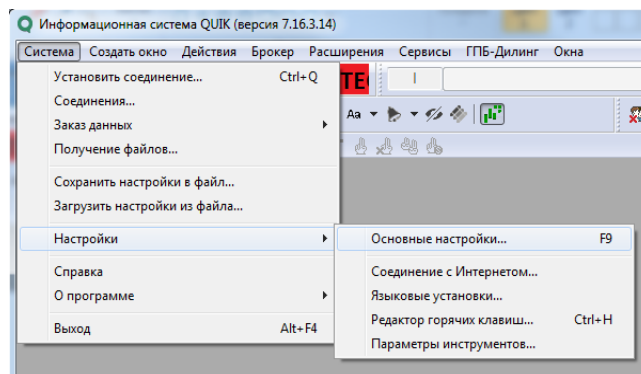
Информационная система QUIK (версия 7.16.3.14)

Система Создать окно Действия Брокер Расширения Сервисы ГПБ-Дилинг Окна

Установить соединение... Ctrl+Q
Соединения...
Заказ данных
Получение файлов...
Сохранить настройки в файл...
Загрузить настройки из файла...
Настройки
Справка
О программе
Выход Alt+F4

TE

Aa

Основные настройки... F9
Соединение с Интернетом...
Языковые установки...
Редактор горячих клавиш... Ctrl+H
Параметры инструментов...